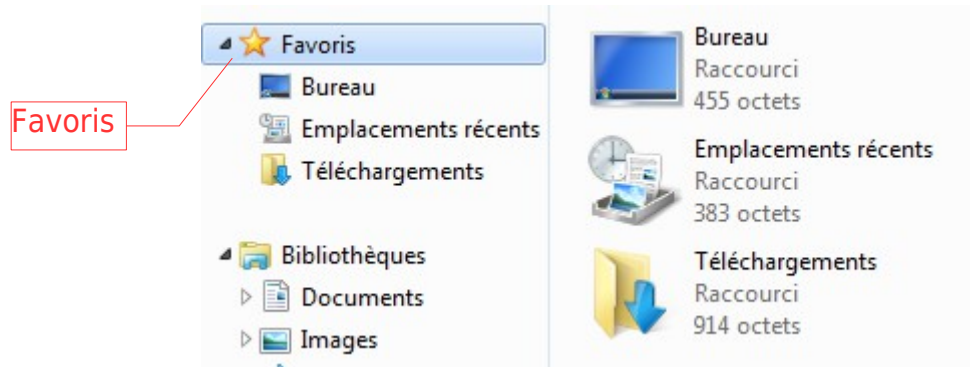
Favoris

Favoris
Bureau
Emplacements récents
Téléchargements

Bibliothèques
Documents
Images

Bureau
Raccourci
455 octets

Emplacements récents
Raccourci
383 octets

Téléchargements
Raccourci
914 octets